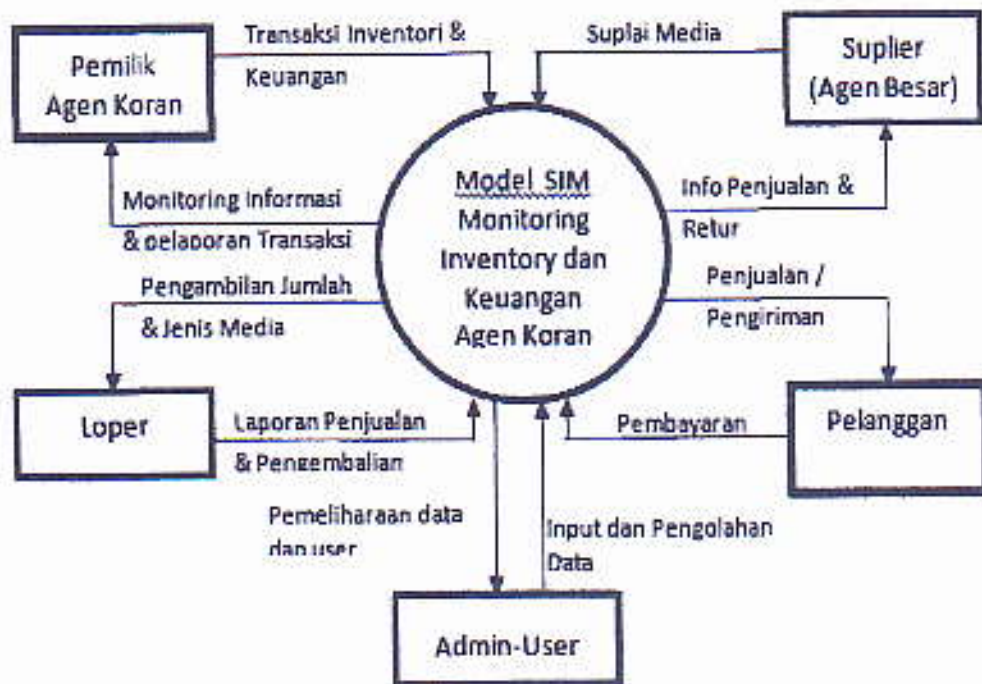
Pemilik Agen Koran

Transaksi Inventori & Keuangan

Suplai Media

Suplier (Agen Besar)

Monitoring Informasi & pelaporan Transaksi

Model SIM Monitoring Inventory dan Keuangan Agen Koran

Info Penjualan & Retur

Pengambilan Jumlah & Jenis Media

Penjualan / Pengiriman

Loper

Laporan Penjualan & Pengembalian

Pembayaran

Pelanggan

Pemeliharaan data dan user

Input dan Pengolahan Data

Admin-User